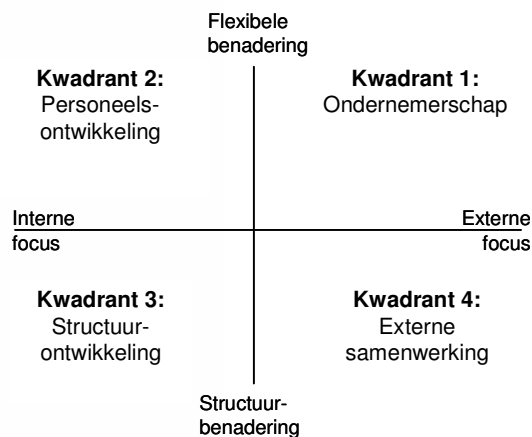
Flexibele benadering

**Kwadrant 2:**
Personeelsontwikkeling

**Kwadrant 1:**
Ondernemerschap

Interne focus

Externe focus

**Kwadrant 3:**
Structuurontwikkeling

**Kwadrant 4:**
Externe samenwerking

Structuurbenadering